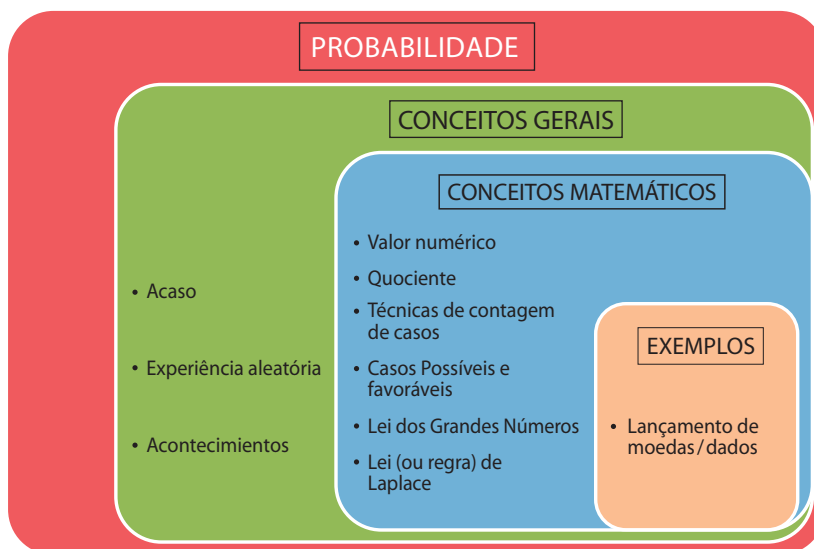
PROBABILIDADE

CONCEITOS GERAIS

• Acaso

• Experiência aleatória

• Acontecimientos

CONCEITOS MATEMÁTICOS

• Valor numérico

• Quociente

• Técnicas de contagem de casos

• Casos Possíveis e favoráveis

• Lei dos Grandes Números

• Lei (ou regra) de Laplace

EXEMPLOS

• Lançamento de moedas / dados